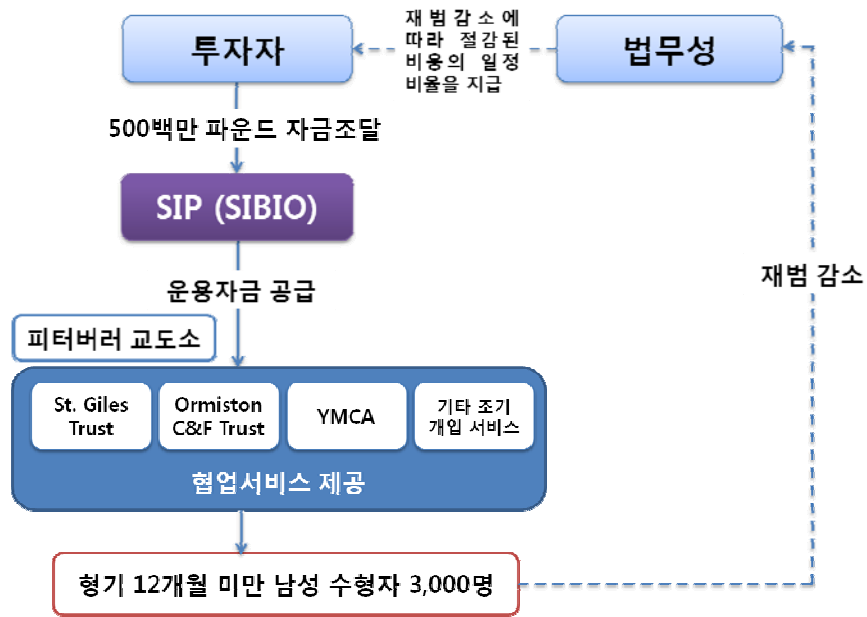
투자자

재범감소에 따라 절감된 비용의 일정 비율을 지급

법무성

500백만 파운드 자금조달

SIP (SIBIO)

운용자금 공급

재범 감소

피터버러 교도소

St. Giles Trust

Ormiston C&F Trust

YMCA

기타 조기 개입 서비스

협업서비스 제공

형기 12개월 미만 남성 수형자 3,000명